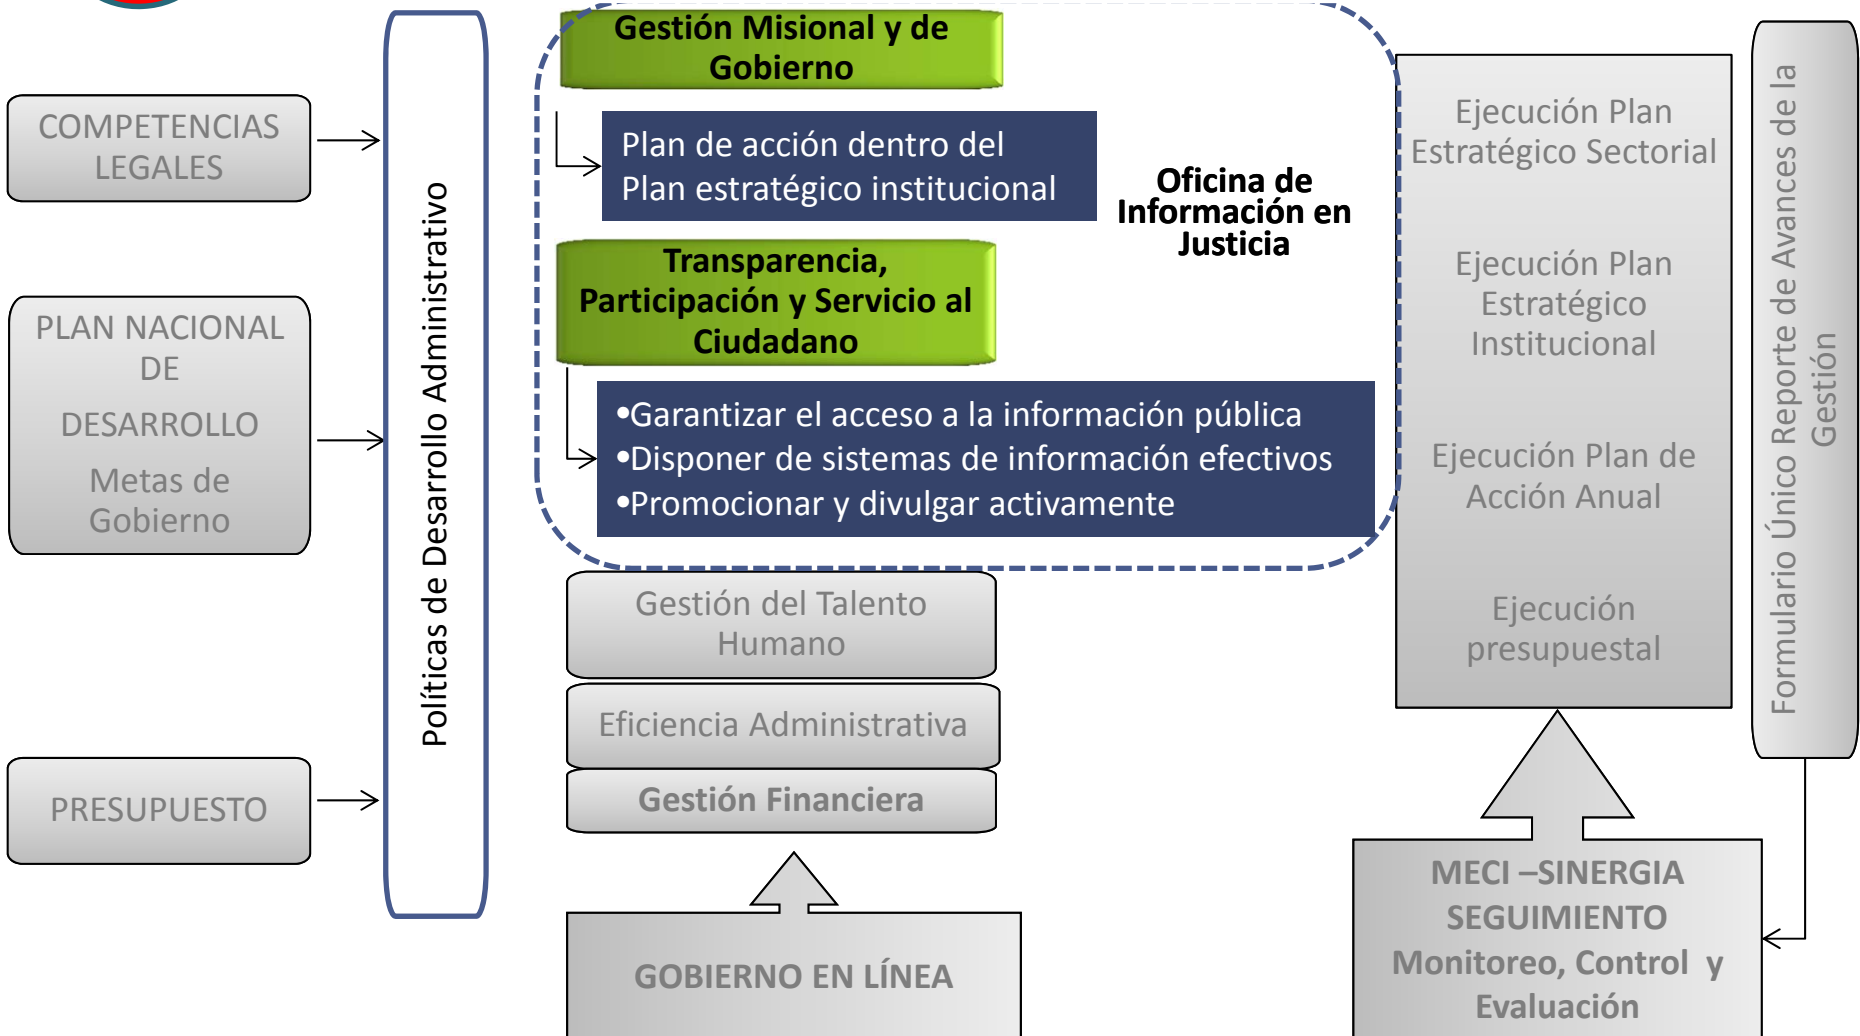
COMPETENCIAS LEGALES

PLAN NACIONAL DE DESARROLLO

Metas de Gobierno

PRESUPUESTO

Políticas de Desarrollo Administrativo

Gestión Misional y de Gobierno

Plan de acción dentro del Plan estratégico institucional

Oficina de Información en Justicia

Transparencia, Participación y Servicio al Ciudadano

•Garantizar el acceso a la información pública
•Disponer de sistemas de información efectivos
•Promocionar y divulgar activamente

Gestión del Talento Humano

Eficiencia Administrativa

Gestión Financiera

GOBIERNO EN LÍNEA

Ejecución Plan Estratégico Sectorial

Ejecución Plan Estratégico Institucional

Ejecución Plan de Acción Anual

Ejecución presupuestal

Formulario Único Reporte de Avances de la Gestión

MECI –SINERGIA SEGUIMIENTO Monitoreo, Control y Evaluación